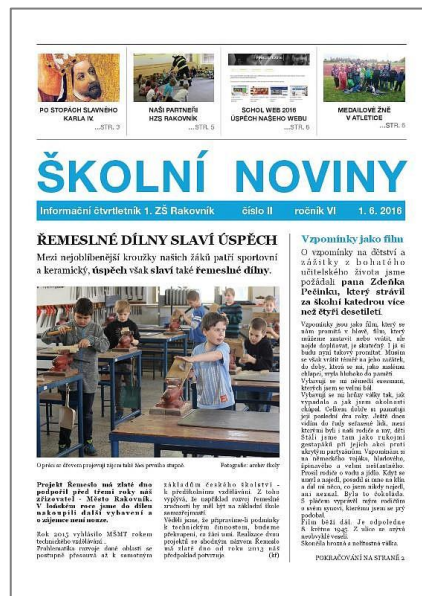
PO STOPÁCH SLAVNÉHO KARLA IV. ...STR. 3

NAŠI PARTNEŘI HZS RAKOVNÍK ...STR. 5

SCHOL WEB 2016 ÚSPĚCH NAŠEHO WEBU ...STR. 5

MEDAILOVÉ ŽNĚ V ATLETICE ...STR. 6

ŠKOLNÍ NOVINY

Informační čtvrtletník 1. ZŠ Rakovník číslo II ročník VI 1. 6. 2016

ŘEMESLNÉ DÍLNY SLAVÍ ÚSPĚCH

Mezi nejoblíbenější kroužky našich žáků patří sportovní a keramický, úspěch však slaví také řemeslné dílny.

O práci se dřevem projevují zájem také žáci prvního stupně. Fotografie: archiv školy

Projekt Řemeslo má zlaté dno podpořil před třemi roky náš zřizovatel - Město Rakovník. V loňském roce jsme do dílen nakoupili další vybavení a o zájemce není nouze.

Rok 2015 vyhlásilo MŠMT rokem technického vzdělávání. Problematika rozvoje dané oblasti se postupně přesouvá až k samotným základům českého školství - k předškolnímu vzdělávání. Z toho vyplývá, že například rozvoj řemeslné zručnosti by měl být na základní škole samozřejmostí.

Vedlo jsme, že připravíme-li podmínky k technickým činnostem, budeme překvapeni, co žáci umí. Realizace dvou projektů se shodným názvem Řemeslo má zlaté dno od roku 2013 má předpokládané pokračování. (kr)

Vzpomínky jako film

O vzpomínky na dětství a zážitky z bohatého učitelského života jsme požádali pana Zdeňka Pečinku, který strávil za školní katedrou více než třicet desetiletí.

Vzpomínky jsou jako film, který se nám promítá v hlavě. Film, který můžeme zastavit nebo vrátit, ale nejde doplňovat, je skutečný. I já si budu zpívat takový promítat. Musím se však vrátit trochu na jeho začátek, do doby, kterou se mi, jako malému chlapci, vryla hluboko do paměti. Vybavuje se mi německá obsazení, kterých jsem se velmi bál. Vybavují se mi hrůzy války tak, jak vypadala a jak jsem ohledně chápal. Celkem dobře si pamatuji jeho poslední dny války. Ještě dnes vidím do řady seřazené lidi, které kterými byli i naši rodiče a my, děti. Stáli jsme tam jako rukojmí postupující při jejich akci proti skrytým partyzánům. Vzpomínám si na německého vojáka, hladového, špinavého a velmi nešťastného. Prosil rodiče o vodu a jídlo. Když se najedl a napil, posadil si mne na klín a dal mi něco, co jsem nikdy nejedl, ani neznal. Byla to čokoláda. S jakou vypravěl něco rodičům a svém synovi, kterému jsem se asi připomínal. Film běží dál. Je odpoledne a Kamen ogaj Z oken se ozývá neobyvklé veselí. Skončila hrozná a nelítostná válka.

POKRAČOVÁNÍ NA STRANĚ 2